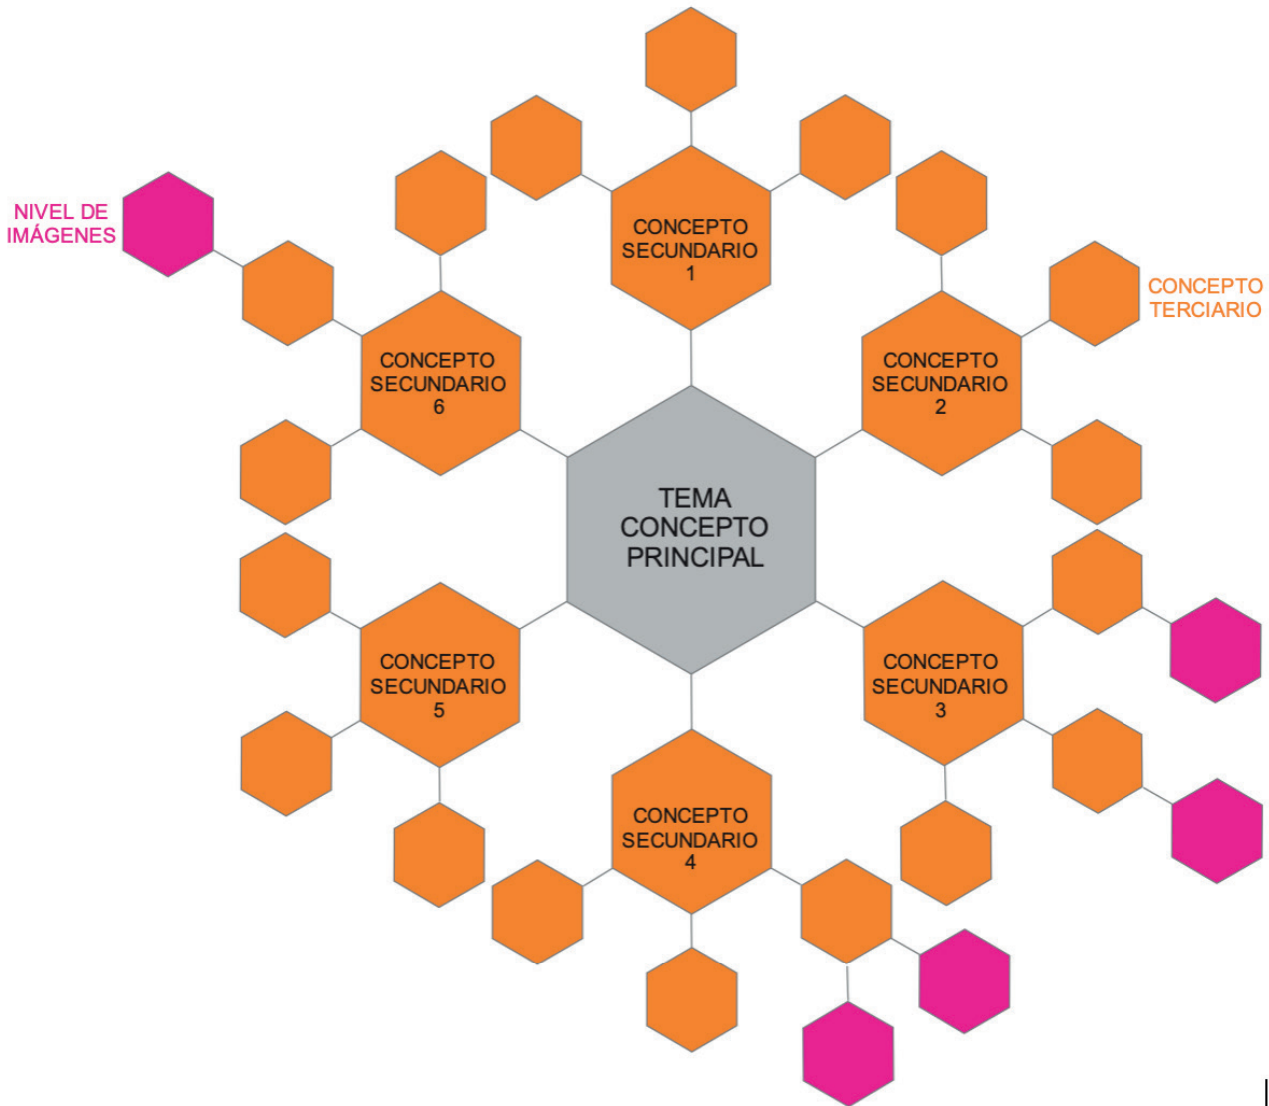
NIVEL DE IMÁGENES

CONCEPTO SECUNDARIO 1

CONCEPTO TERCIARIO

CONCEPTO SECUNDARIO 6

CONCEPTO SECUNDARIO 2

TEMA CONCEPTO PRINCIPAL

CONCEPTO SECUNDARIO 5

CONCEPTO SECUNDARIO 3

CONCEPTO SECUNDARIO 4